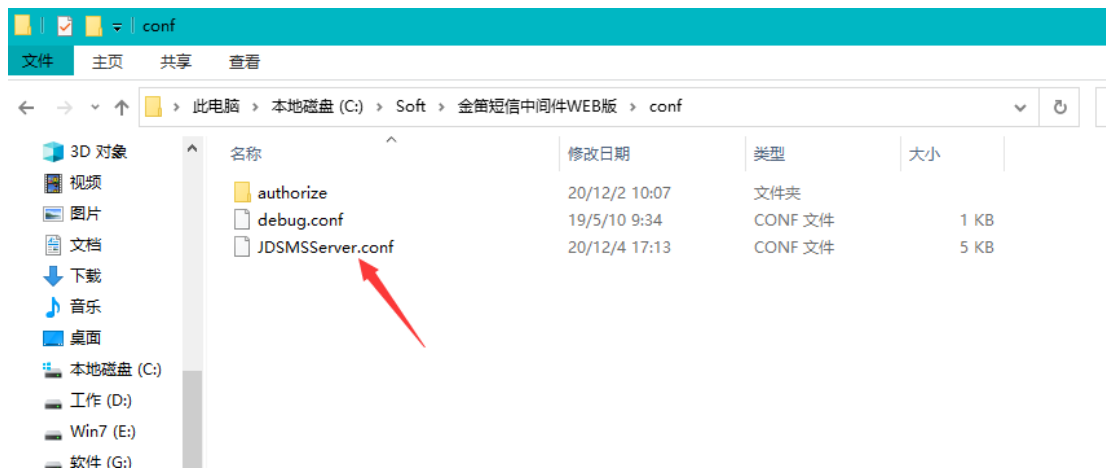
conf

文件 主页 共享 查看

此电脑 › 本地磁盘 (C:) › Soft › 金笛短信中间件WEB版 › conf

3D 对象
视频
图片
文档
下载
音乐
桌面
本地磁盘 (C:)
工作 (D:)
Win7 (E:)
软件 (G:)

| 名称 | 修改日期 | 类型 | 大小 |
|---|---|---|---|
| authorize | 20/12/2 10:07 | 文件夹 | |
| debug.conf | 19/5/10 9:34 | CONF 文件 | 1 KB |
| JDSMSServer.conf | 20/12/4 17:13 | CONF 文件 | 5 KB |